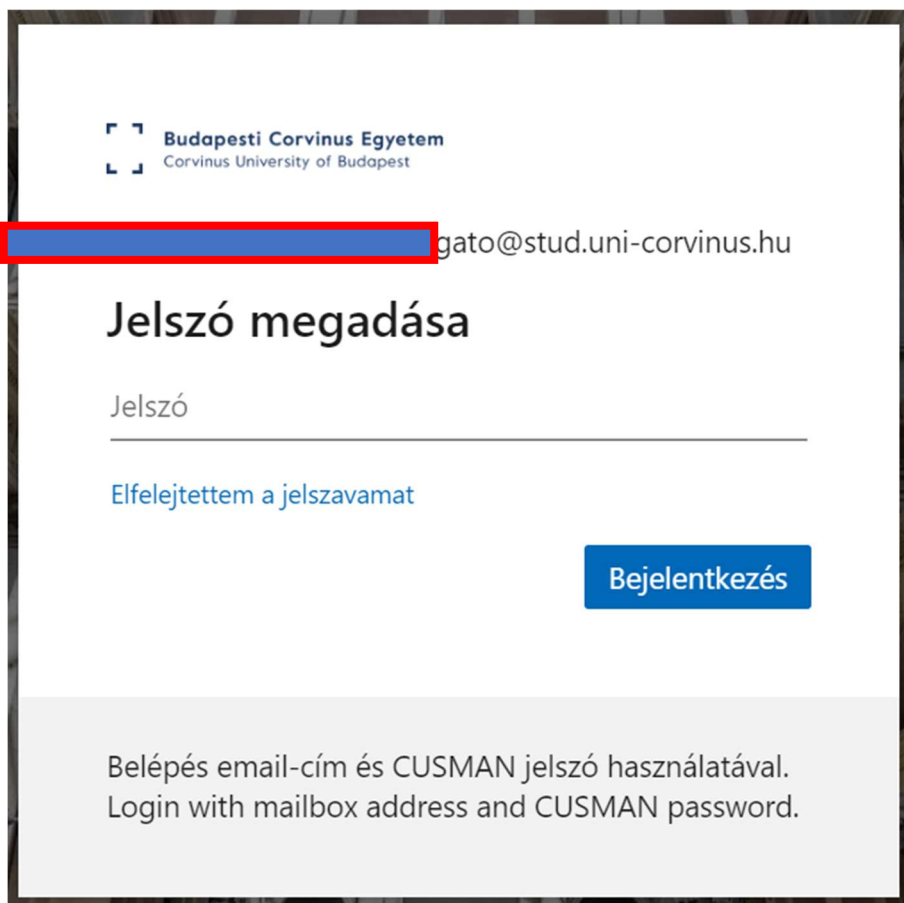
Budapesti Corvinus Egyetem
Corvinus University of Budapest

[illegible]gato@stud.uni-corvinus.hu

Jelszó megadása

Jelszó

Elfelejtettem a jelszavamat

Bejelentkezés

Belépés email-cím és CUSMAN jelszó használatával.
Login with mailbox address and CUSMAN password.